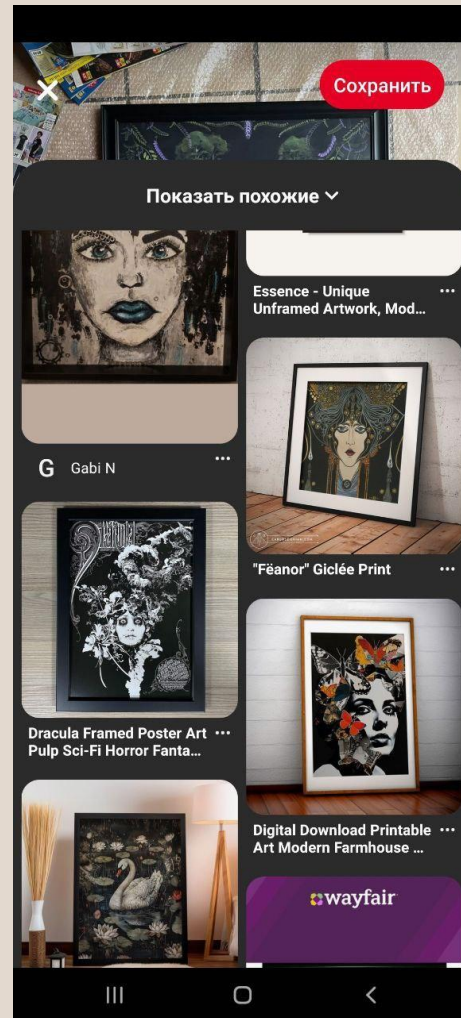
Сохранить

Показать похожие

Essence - Unique Unframed Artwork, Mod...

G Gabi N

"Fëanor" Giclée Print

Dracula Framed Poster Art Pulp Sci-Fi Horror Fanta...

Digital Download Printable Art Modern Farmhouse ...

wayfair